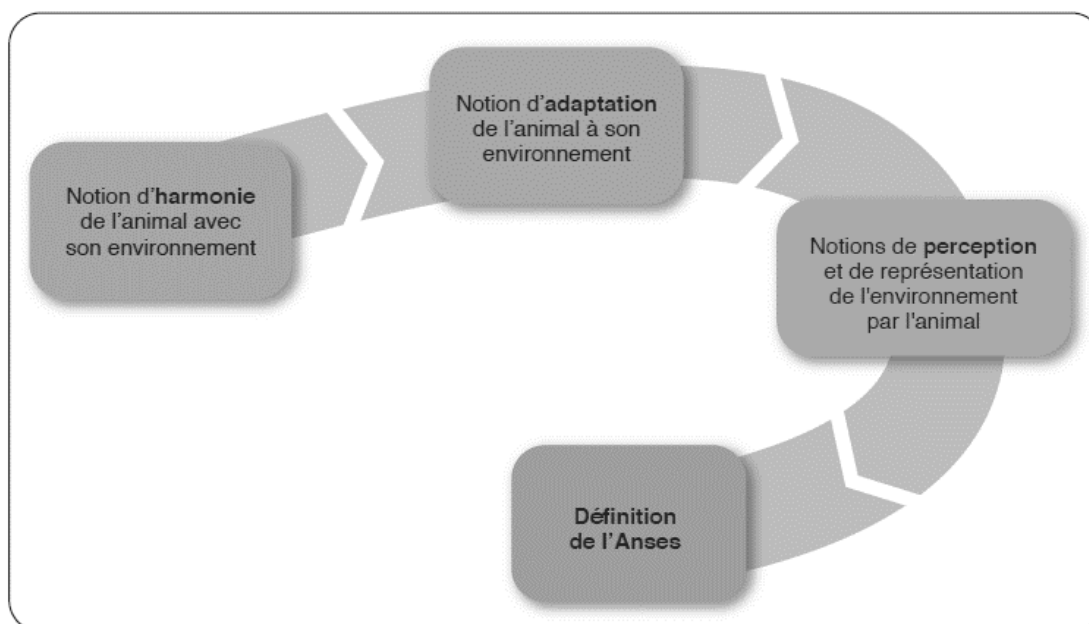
Notion d'harmonie de l'animal avec son environnement

Notion d'adaptation de l'animal à son environnement

Notions de perception et de représentation de l'environnement par l'animal

Définition de l'Anses